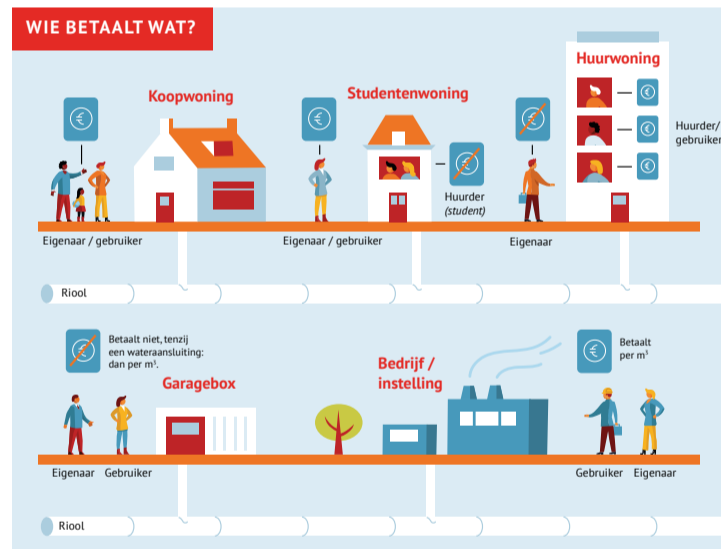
WIE BETAALT WAT?

Koopwoning

Studentenwoning

Huurwoning

Huurder/ gebruiker

Huurder (student)

Eigenaar / gebruiker

Eigenaar / gebruiker

Eigenaar

Riool

Betaalt niet, tenzij een wateraansluiting: dan per m³.

Garagebox

Bedrijf / instelling

Betaalt per m³

Eigenaar

Gebruiker

Gebruiker

Eigenaar

Riool